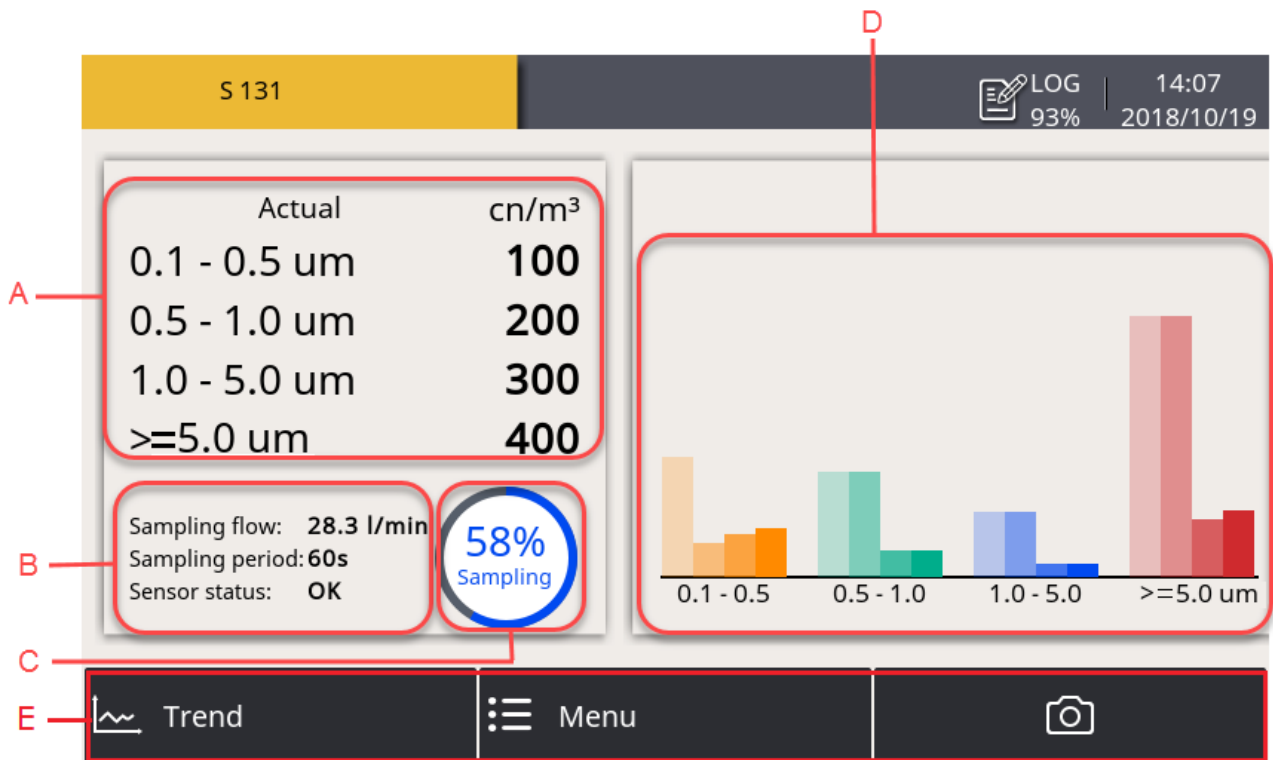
D

S 131

LOG 93%

14:07 2018/10/19

A

| Actual | cn/m³ |
|---|---|
| 0.1 - 0.5 um | **100** |
| 0.5 - 1.0 um | **200** |
| 1.0 - 5.0 um | **300** |
| >=5.0 um | **400** |

B

Sampling flow: **28.3 l/min**
Sampling period: **60s**
Sensor status: **OK**

58%
Sampling

C

0.1 - 0.5
0.5 - 1.0
1.0 - 5.0
>=5.0 um

E

Trend

Menu